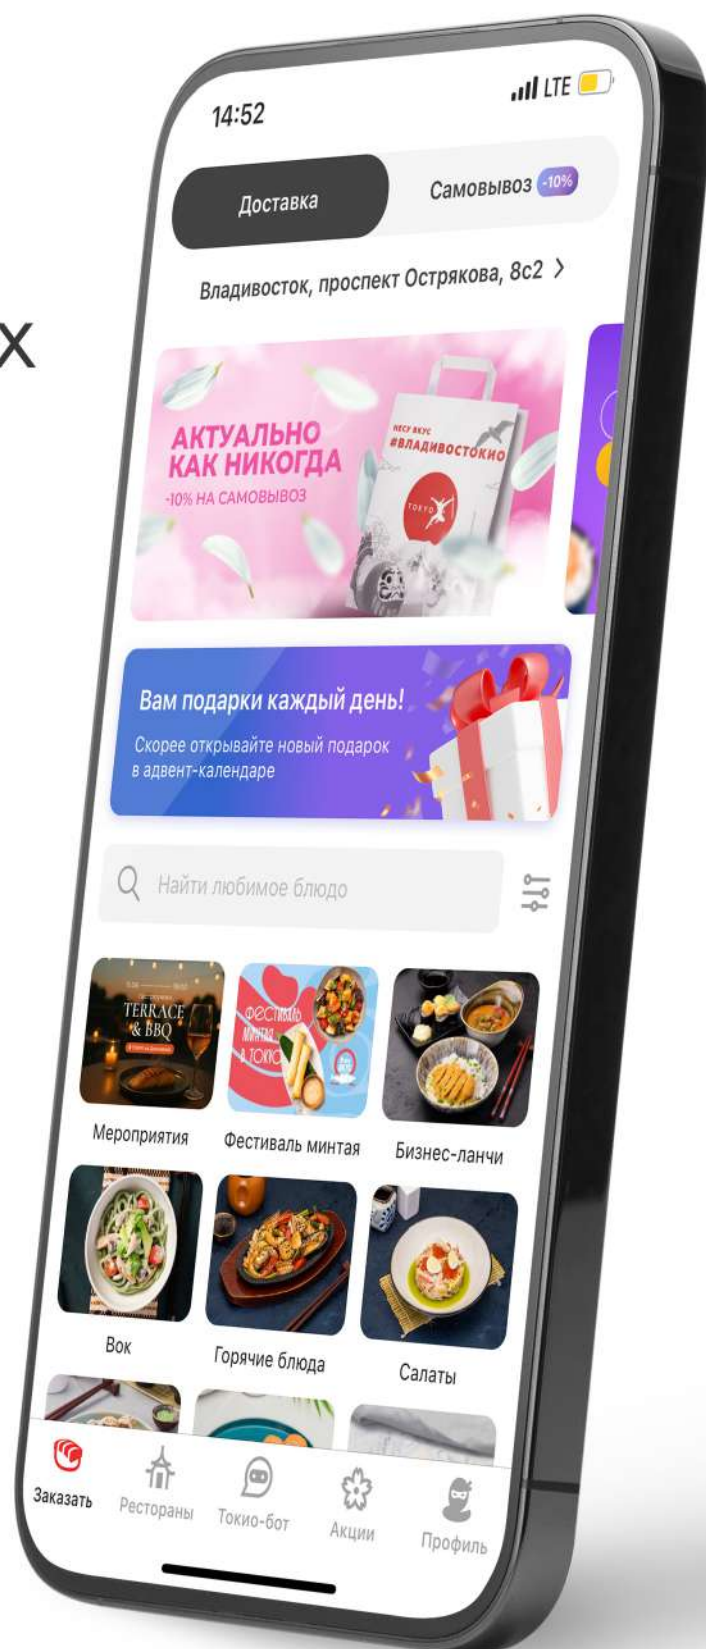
x

14:52

LTE

Доставка

Самовывоз -10%

Владивосток, проспект Острякова, 8с2 >

АКТУАЛЬНО КАК НИКОГДА
-10% НА САМОВЫВОЗ

НЕСУ ВКУС #ВЛАДИВОСТОКИО

TOKYO

Вам подарки каждый день!
Скорее открывайте новый подарок в адвент-календаре

Найти любимое блюдо

TERRACE & BBQ

ФЕСТИВАЛЬ МИНТАЯ В ТОКИО

Мероприятия

Фестиваль минтая

Бизнес-ланчи

Вок

Горячие блюда

Салаты

Заказать

Рестораны

Токио-бот

Акции

Профиль